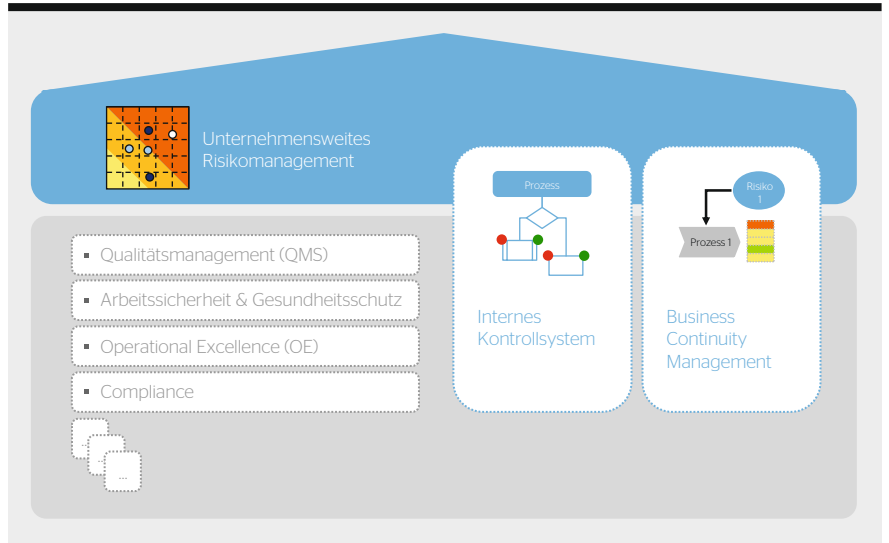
Unternehmensweites Risikomanagement

Qualitätsmanagement (QMS)

Arbeitssicherheit & Gesundheitsschutz

Operational Excellence (OE)

Compliance

...

Prozess

Internes Kontrollsystem

Risiko 1

Prozess 1

Business Continuity Management